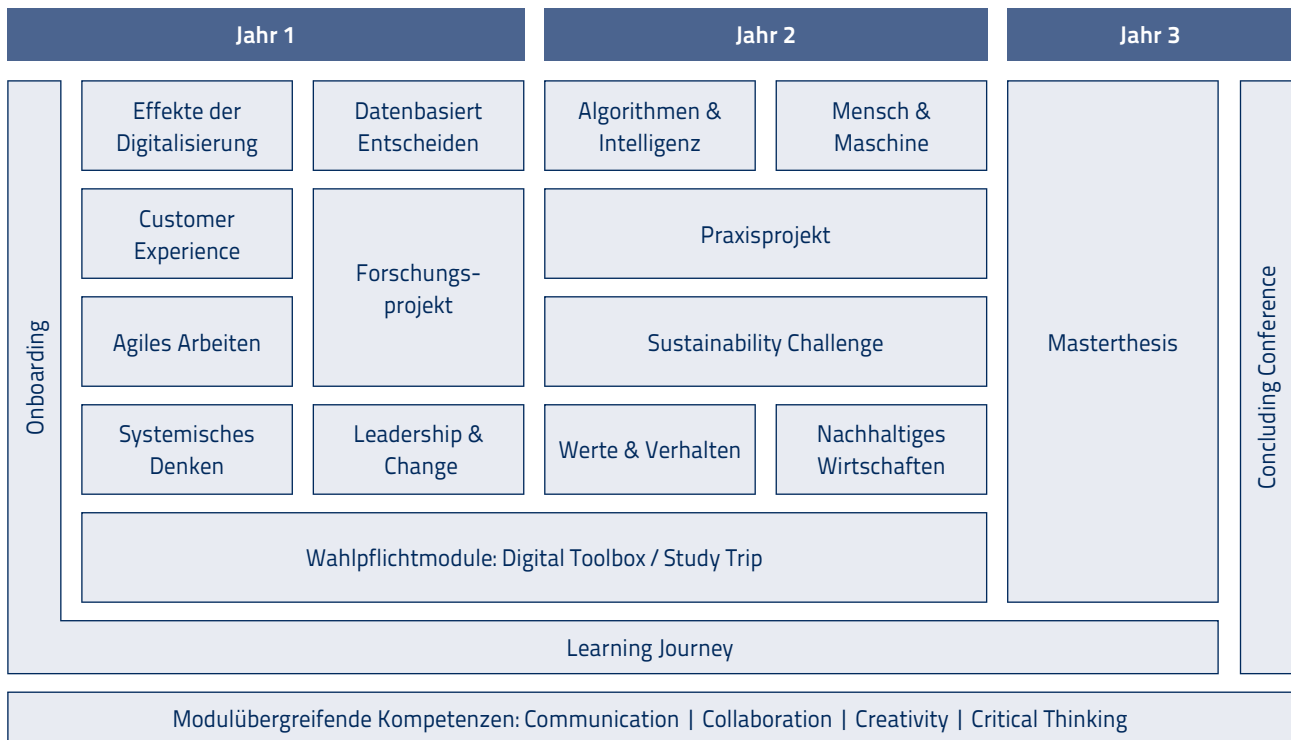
Jahr 1

Jahr 2

Jahr 3

Onboarding

Effekte der Digitalisierung

Datenbasiert Entscheiden

Algorithmen & Intelligenz

Mensch & Maschine

Customer Experience

Forschungsprojekt

Praxisprojekt

Agiles Arbeiten

Sustainability Challenge

Systemisches Denken

Leadership & Change

Werte & Verhalten

Nachhaltiges Wirtschaften

Wahlpflichtmodule: Digital Toolbox / Study Trip

Masterthesis

Concluding Conference

Learning Journey

Modulübergreifende Kompetenzen: Communication | Collaboration | Creativity | Critical Thinking